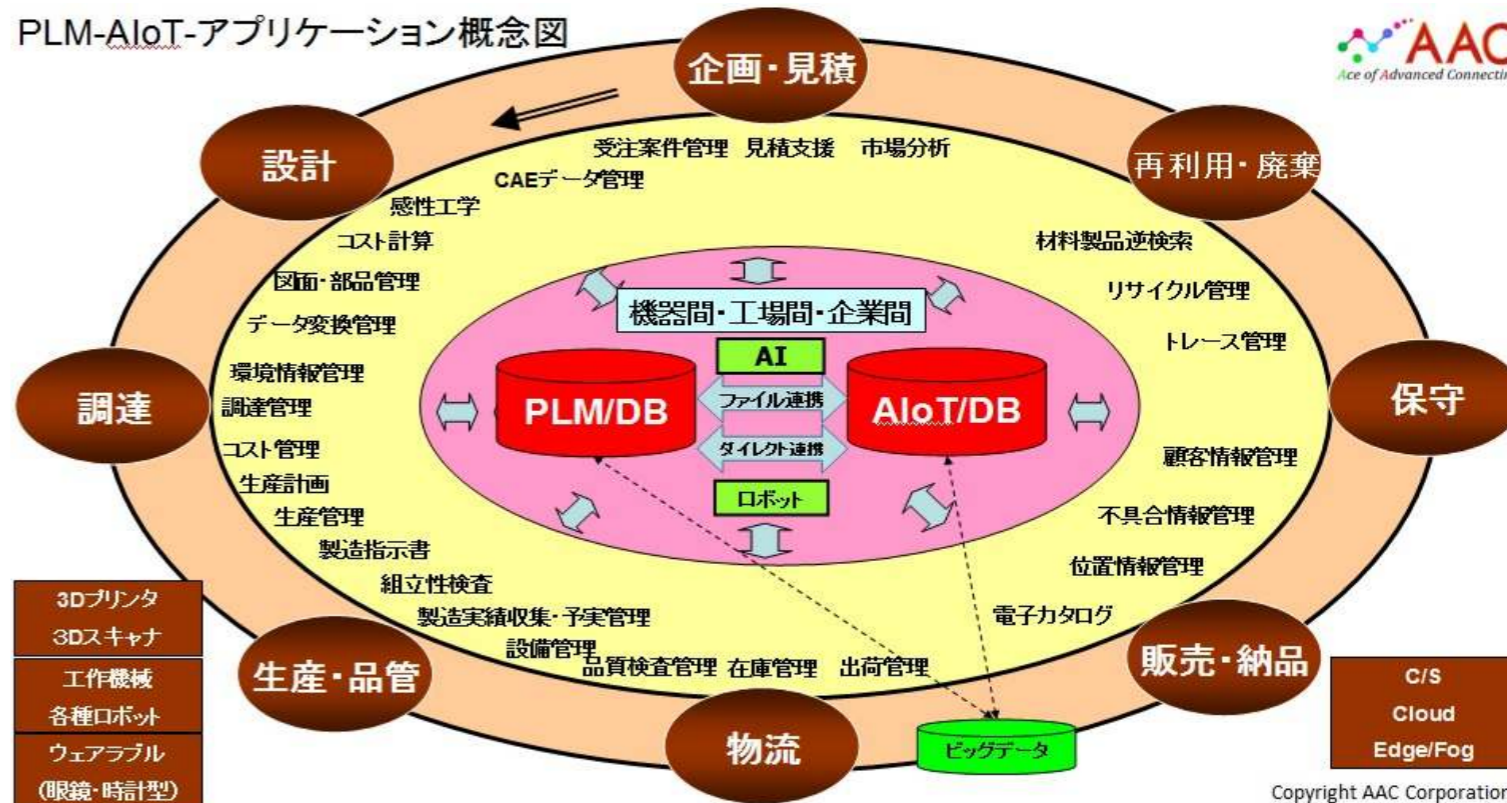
PLM-AIoT-アプリケーション概念図

AAC
Ace of Advanced Connectin

企画・見積

設計

再利用・廃棄

受注案件管理 見積支援 市場分析
CAEデータ管理
感性工学
コスト計算
図面・部品管理
データ変換管理
環境情報管理
調達管理
コスト管理
生産計画
生産管理
製造指示書
組立性検査
製造実績収集・予実管理
設備管理
品質検査管理 在庫管理 出荷管理

材料製品逆検索
リサイクル管理
トレース管理
顧客情報管理
不具合情報管理
位置情報管理
電子カタログ

機器間・工場間・企業間
AI
PLM/DB
ファイル連携
ダイレクト連携
AIoT/DB
ロボット

調達

保守

生産・品管

物流

販売・納品

ビッグデータ

3Dプリンタ
3Dスキャナ
工作機械
各種ロボット
ウェアラブル
(眼鏡・時計型)

C/S
Cloud
Edge/Fog

Copyright AAC Corporation